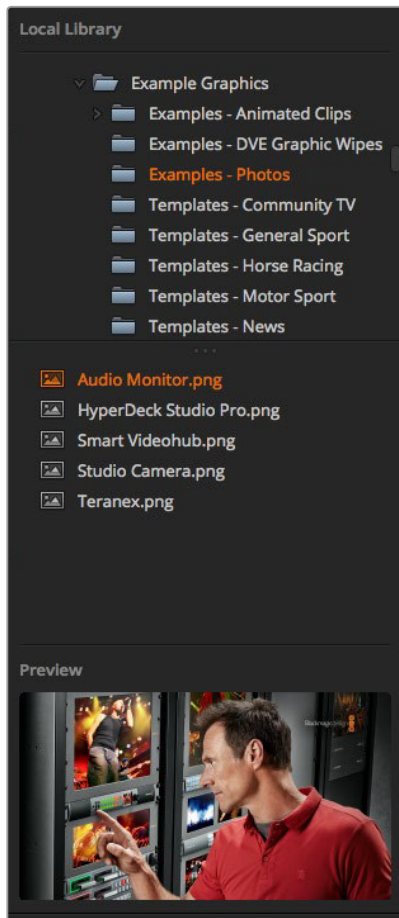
Local Library

Example Graphics

Examples - Animated Clips

Examples - DVE Graphic Wipes

Examples - Photos

Templates - Community TV

Templates - General Sport

Templates - Horse Racing

Templates - Motor Sport

Templates - News

Audio Monitor.png

HyperDeck Studio Pro.png

Smart Videohub.png

Studio Camera.png

Teranex.png

Preview